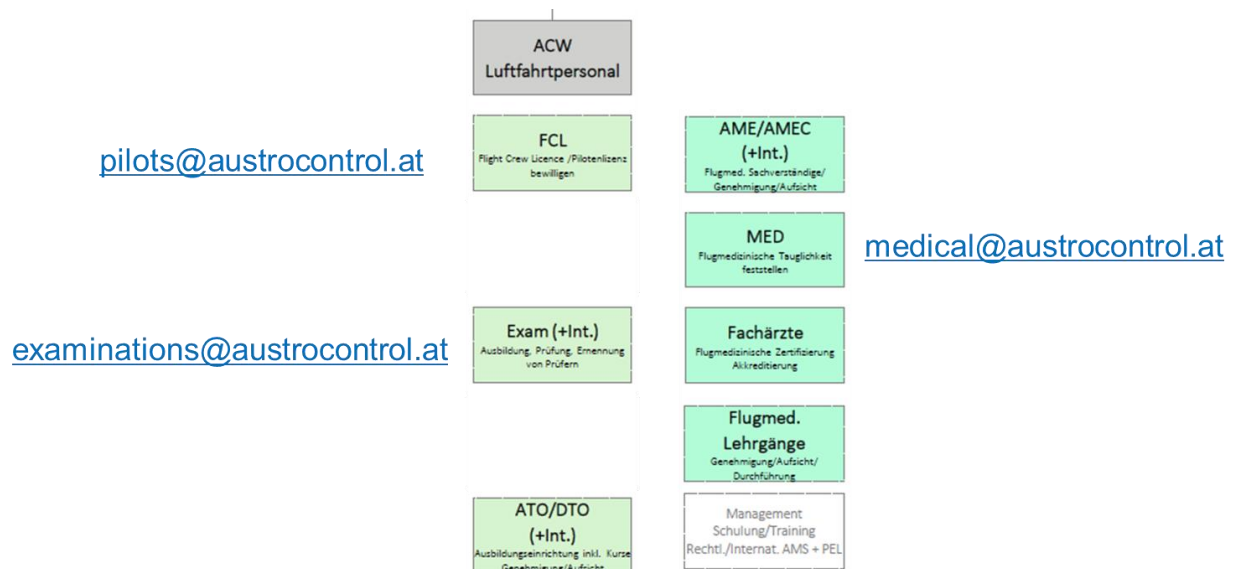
ACW
Luftfahrtpersonal

pilots@austrocontrol.at

FCL
Flight Crew Licence /Pilotenlizenz bewilligen

AME/AMEC (+Int.)
Flugmed. Sachverständige/ Genehmigung/Aufsicht

MED
Flugmedizinische Tauglichkeit feststellen

medical@austrocontrol.at

examinations@austrocontrol.at

Exam (+Int.)
Ausbildung, Prüfung, Ernennung von Prüfern

Fachärzte
Flugmedizinische Zertifizierung Akkreditierung

Flugmed. Lehrgänge
Genehmigung/Aufsicht/ Durchführung

ATO/DTO (+Int.)
Ausbildungseinrichtung inkl. Kurse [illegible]

Management Schulung/Training Rechtl./Internat. AMS + PEL